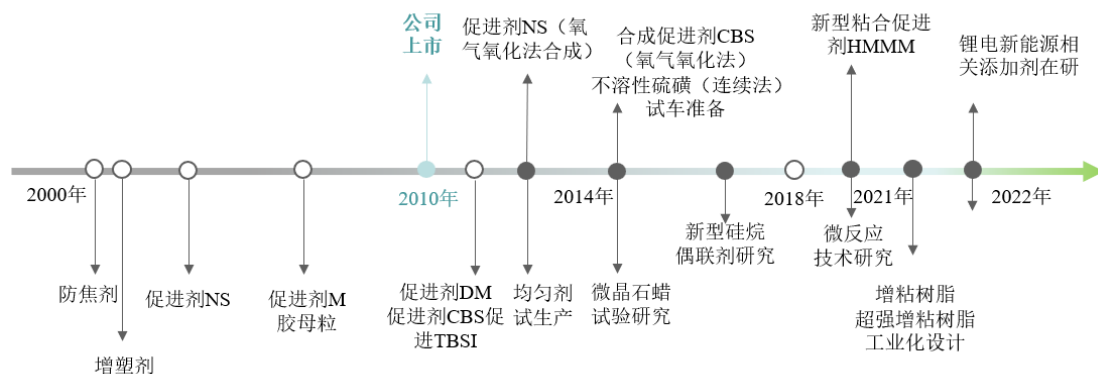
公司上市

促进剂NS（氧气氧化法合成）

合成促进剂CBS（氧气氧化法）
不溶性硫磺（连续法）试车准备

新型粘合促进剂HMMM

锂电新能源相关添加剂在研

2000年

2010年

2014年

2018年

2021年

2022年

防焦剂

增塑剂

促进剂NS

促进剂M胶母粒

促进剂DM
促进剂CBS促进TBSI

均匀剂试生产

微晶石蜡试验研究

新型硅烷偶联剂研究

微反应技术研究

增粘树脂
超强增粘树脂工业化设计